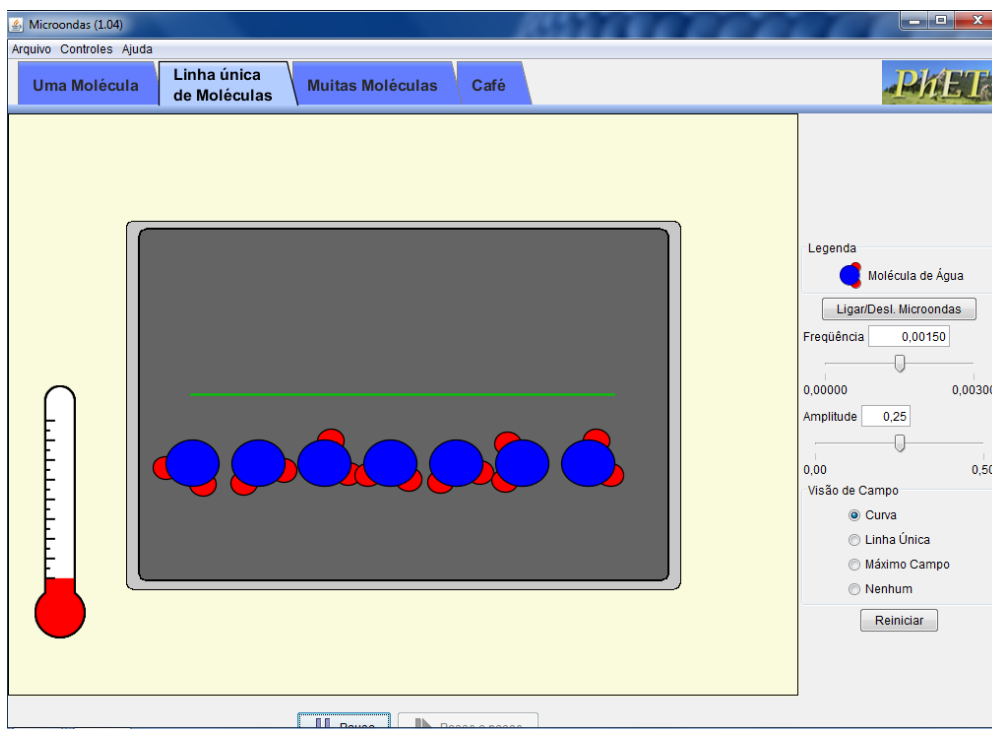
Microondas (1.04)

Arquivo Controles Ajuda

Uma Molécula
Linha única de Moléculas
Muitas Moléculas
Café

PhET

Legenda
Molécula de Água

Ligar/Desl. Microondas

Freqüência 0,00150

0,00000 0,00300

Amplitude 0,25

0,00 0,50

Visão de Campo
Curva
Linha Única
Máximo Campo
Nenhum

Reiniciar

Pausa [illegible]